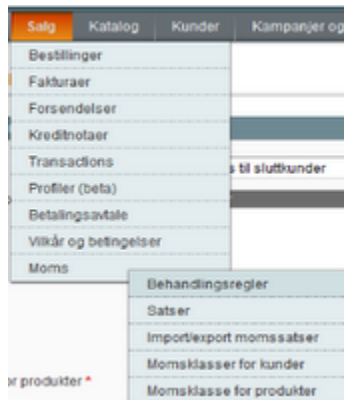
Salg Katalog Kunder Kampanjer og

Bestillinger
Fakturaer
Forsendelser
Kreditnotaer
Transactions
Profiler (beta)
Betalingsavtale
Vilkår og betingelser
Moms

Behandlingsregler
Satser
Import/export momssatser
Momsklasser for kunder
Momsklasse for produkter

s til sluttkunder

r produkter *